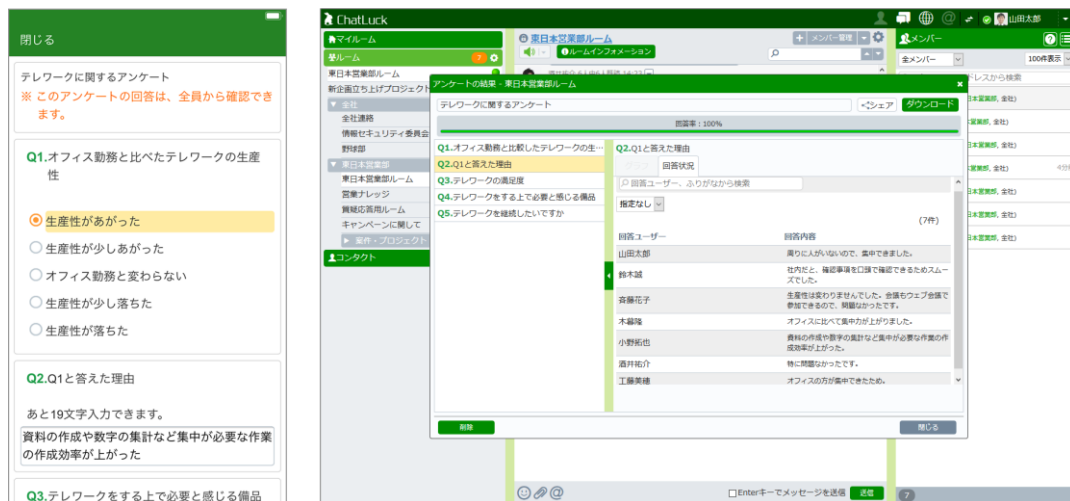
閉じる

テレワークに関するアンケート
※ このアンケートの回答は、全員から確認できます。

Q1.オフィス勤務と比べたテレワークの生産性

生産性があがった
生産性が少しあがった
オフィス勤務と変わらない
生産性が少し落ちた
生産性が落ちた

Q2.Q1と答えた理由

あと19文字入力できます。
資料の作成や数字の集計など集中が必要な作業の作成効率が上がった

Q3.テレワークをする上で必要と感じる備品

ChatLuck
山田太郎
マイルーム
ルーム
東日本営業部ルーム
新企画立ち上げプロジェクト
全社
全社連絡
情報セキュリティ委員会
野球部
東日本営業部
東日本営業部ルーム
営業ナレッジ
質疑応答用ルーム
キャンペーンに関して
案件・プロジェクト
コンタクト

東日本営業部ルーム
メンバー管理
ルームインフォメーション
メンバー
全メンバー
100件表示
ドレスから検索

アンケートの結果 - 東日本営業部ルーム
テレワークに関するアンケート
シェア
ダウンロード
回答率：100%
Q1.オフィス勤務と比較したテレワークの生...
Q2.Q1と答えた理由
Q3.テレワークの満足度
Q4.テレワークをする上で必要と感じる備品
Q5.テレワークを継続したいですか
Q2.Q1と答えた理由
グラフ
回答状況
回答ユーザー、ふりがなから検索
指定なし
(7件)

| 回答ユーザー | 回答内容 |
|---|---|
| 山田太郎 | 周りに人がいないので、集中できました。 |
| 鈴木誠 | 社内だと、確認事項を口頭で確認できるためスムーズでした。 |
| 斉藤花子 | 生産性は変わりませんでした。会議もウェブ会議で参加できるので、問題なかったです。 |
| 木綿隆 | オフィスに比べて集中力が上がりました。 |
| 小野拓也 | 資料の作成や数字の集計など集中が必要な作業の作成効率が上がった。 |
| 酒井祐介 | 特に問題なかったです。 |
| 工藤美穂 | オフィスの方が集中できたため。 |

削除
閉じる
Enterキーでメッセージを送信
送信